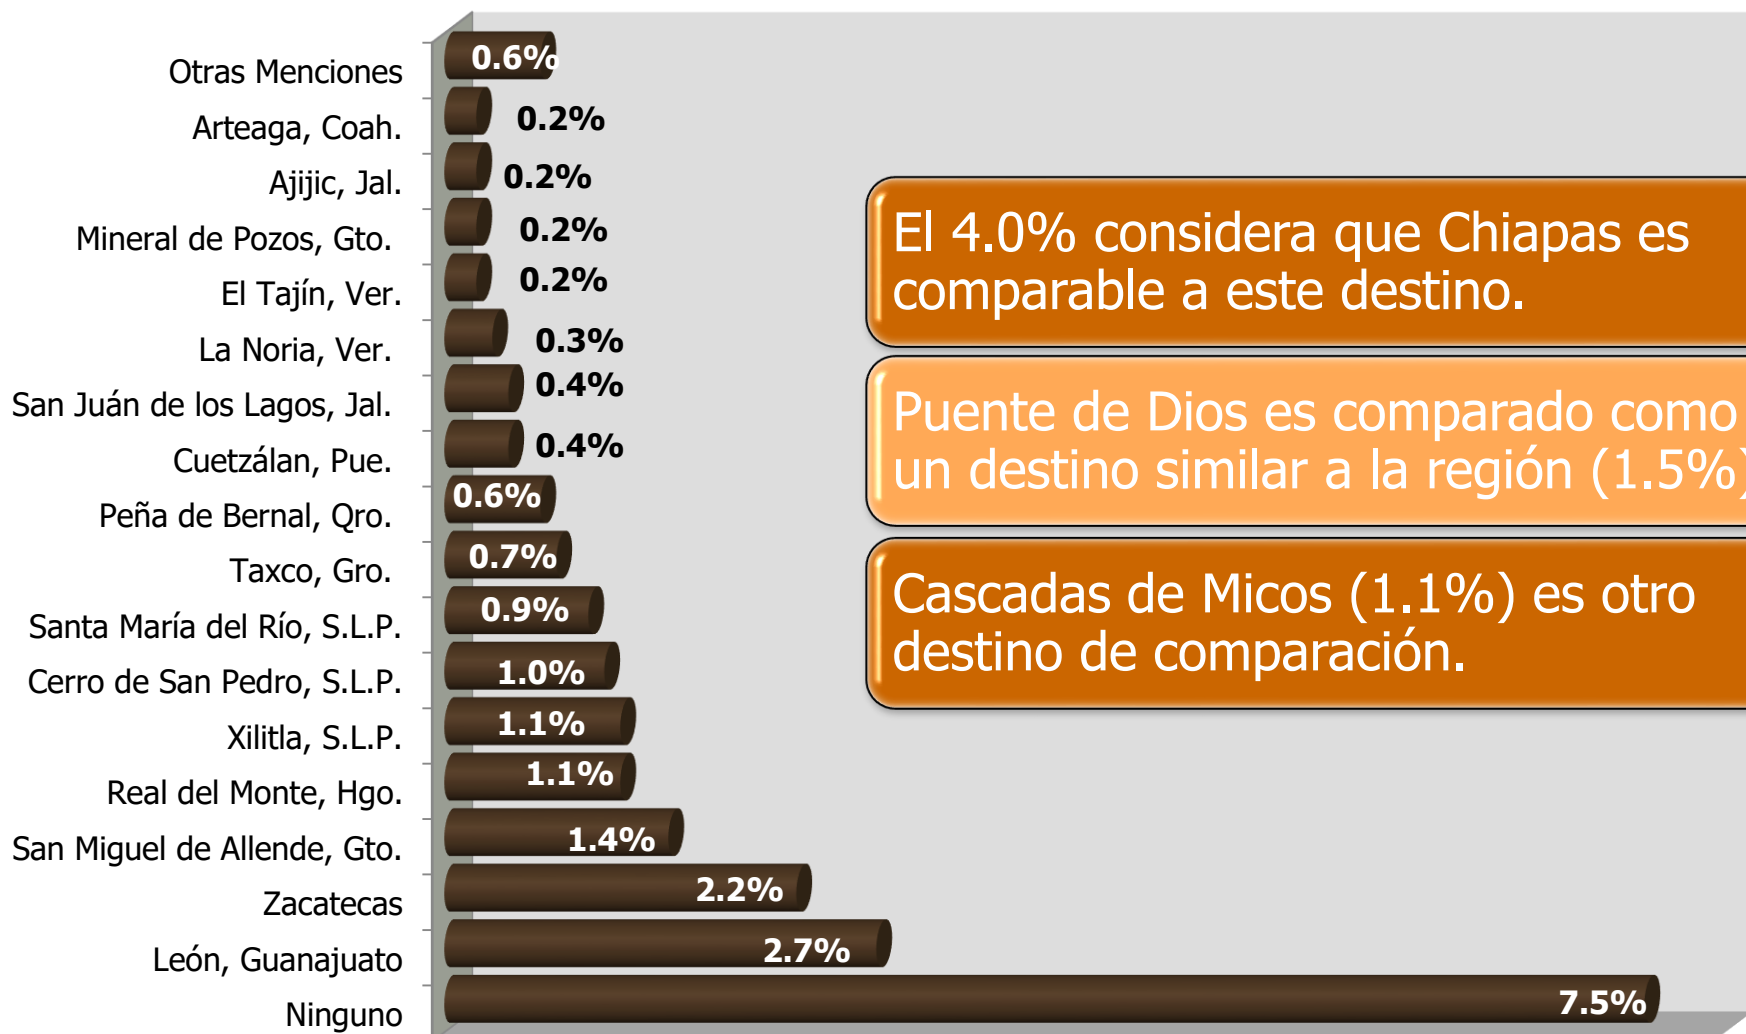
Otras Menciones 0.6%
Arteaga, Coah. 0.2%
Ajijic, Jal. 0.2%
Mineral de Pozos, Gto. 0.2%
El Tajín, Ver. 0.2%
La Noria, Ver. 0.3%
San Juán de los Lagos, Jal. 0.4%
Cuetzálan, Pue. 0.4%
Peña de Bernal, Qro. 0.6%
Taxco, Gro. 0.7%
Santa María del Río, S.L.P. 0.9%
Cerro de San Pedro, S.L.P. 1.0%
Xilitla, S.L.P. 1.1%
Real del Monte, Hgo. 1.1%
San Miguel de Allende, Gto. 1.4%
Zacatecas 2.2%
León, Guanajuato 2.7%
Ninguno 7.5%

El 4.0% considera que Chiapas es comparable a este destino.

Puente de Dios es comparado como un destino similar a la región (1.5%)

Cascadas de Micos (1.1%) es otro destino de comparación.